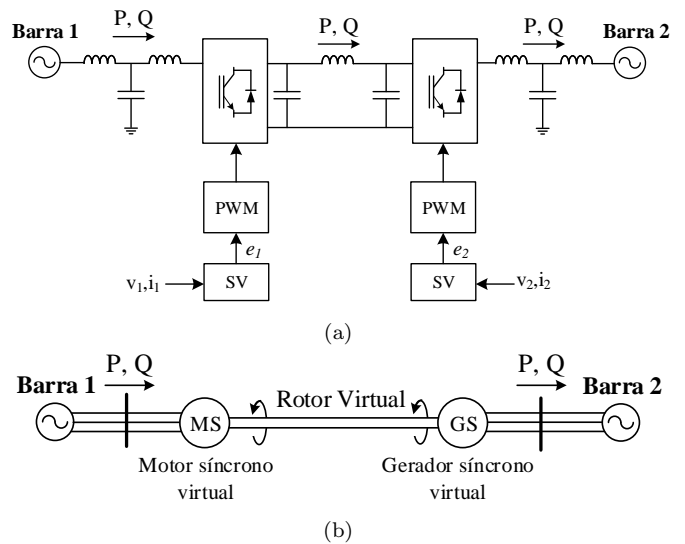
Barra 1

P, Q

P, Q

P, Q

Barra 2

PWM

PWM

$e_1$

$e_2$

$v_1,i_1$

SV

SV

$v_2,i_2$

(a)

Barra 1

P, Q

P, Q

Barra 2

MS

Rotor Virtual

GS

Motor síncrono virtual

Gerador síncrono virtual

(b)